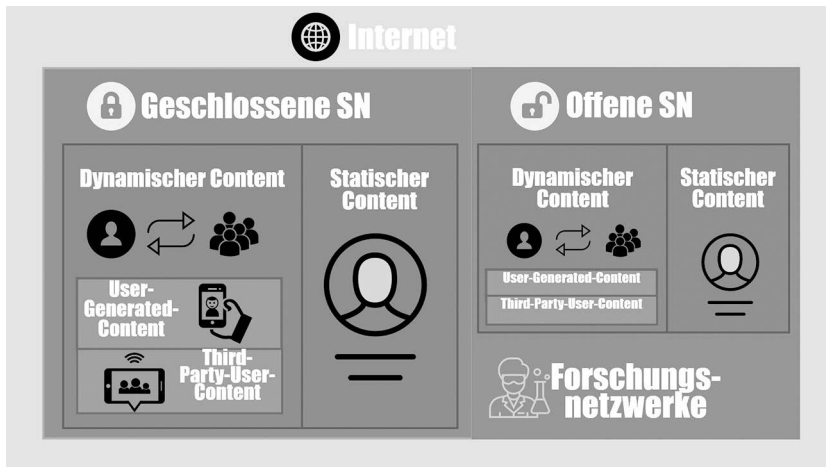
Internet

Geschlossene SN

Dynamischer Content

User-Generated-Content

Third-Party-User-Content

Statischer Content

Offene SN

Dynamischer Content

User-Generated-Content

Third-Party-User-Content

Statischer Content

Forschungsnetzwerke